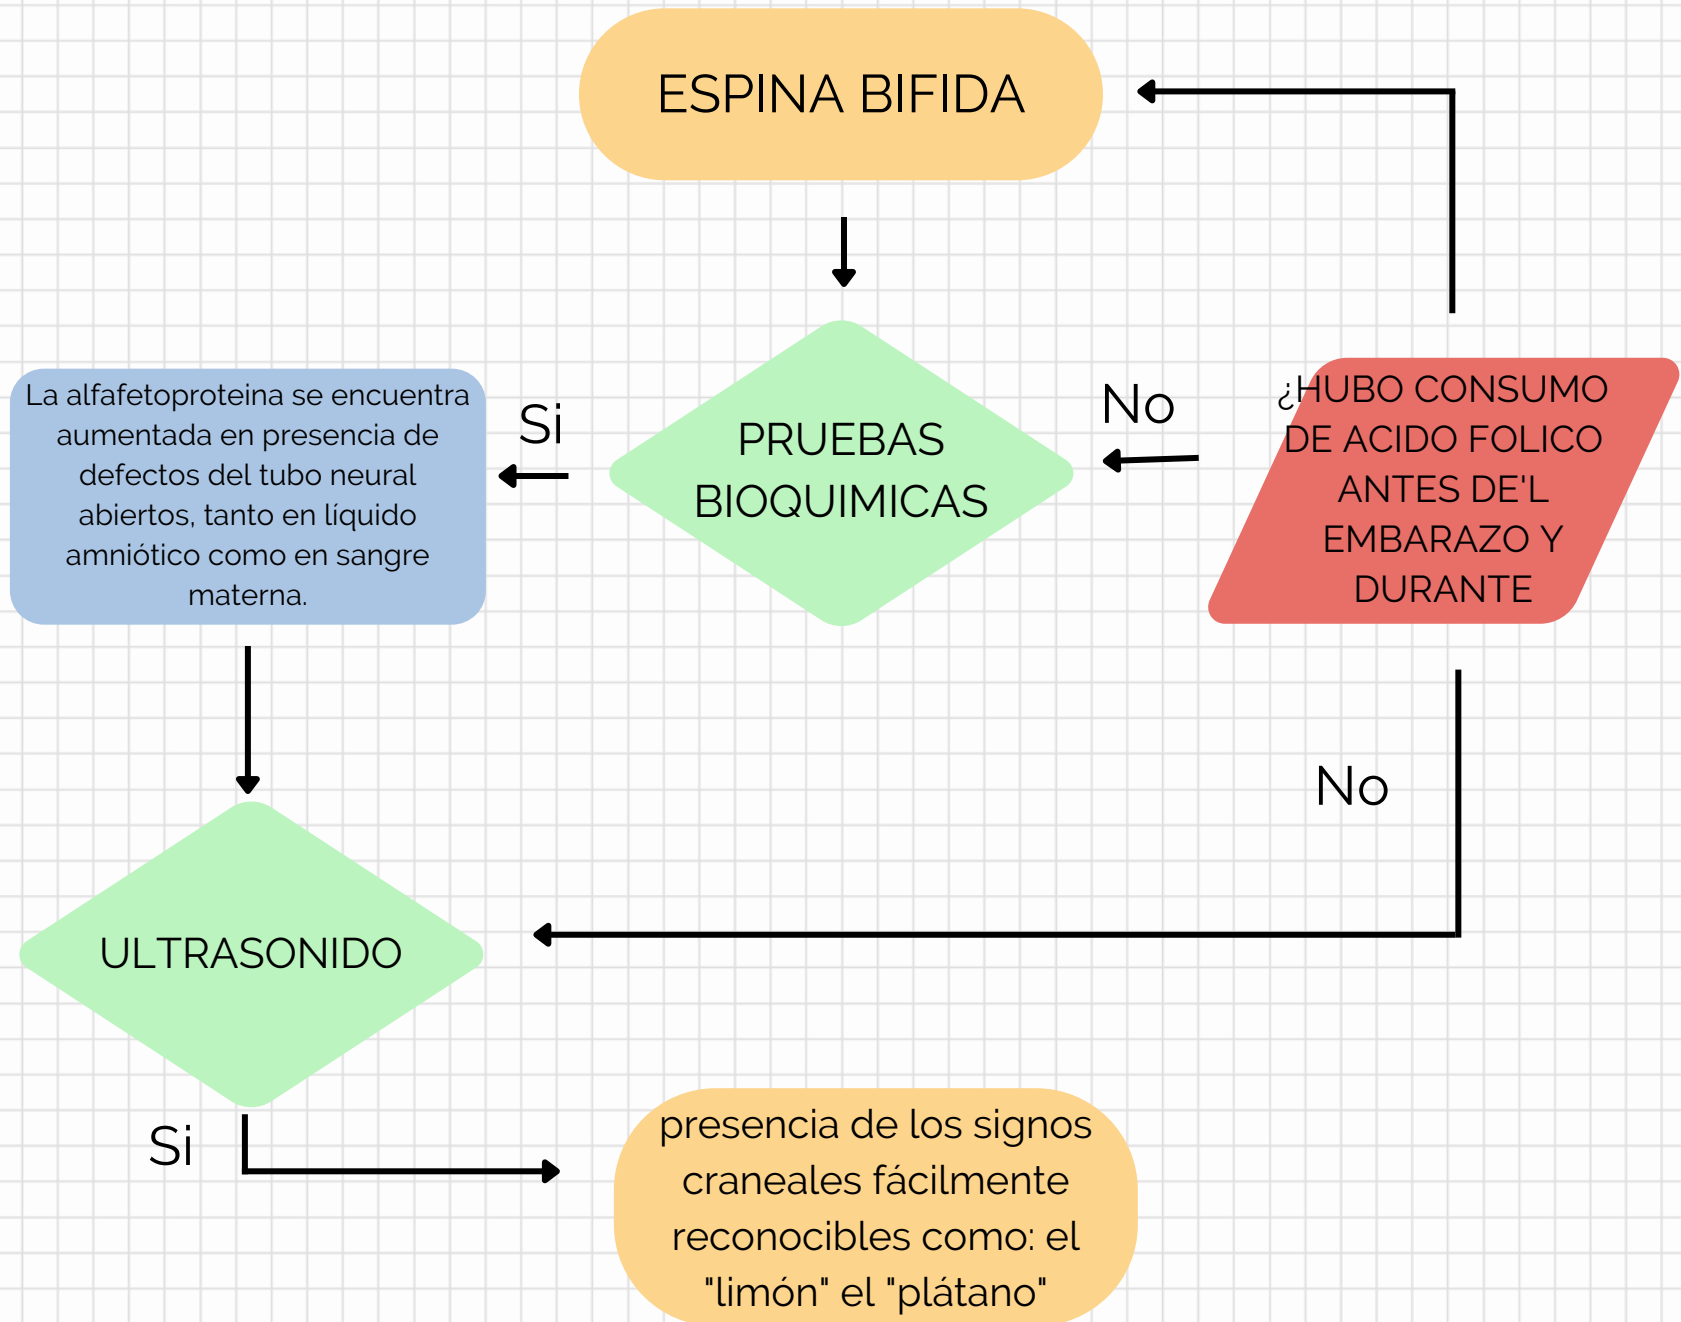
ESPINA BIFIDA

PRUEBAS BIOQUIMICAS

Si

La alfafetoproteina se encuentra aumentada en presencia de defectos del tubo neural abiertos, tanto en líquido amniótico como en sangre materna.

No

¿HUBO CONSUMO DE ACIDO FOLICO ANTES DE'L EMBARAZO Y DURANTE

No

ULTRASONIDO

Si

presencia de los signos craneales fácilmente reconocibles como: el "limón" el "plátano"